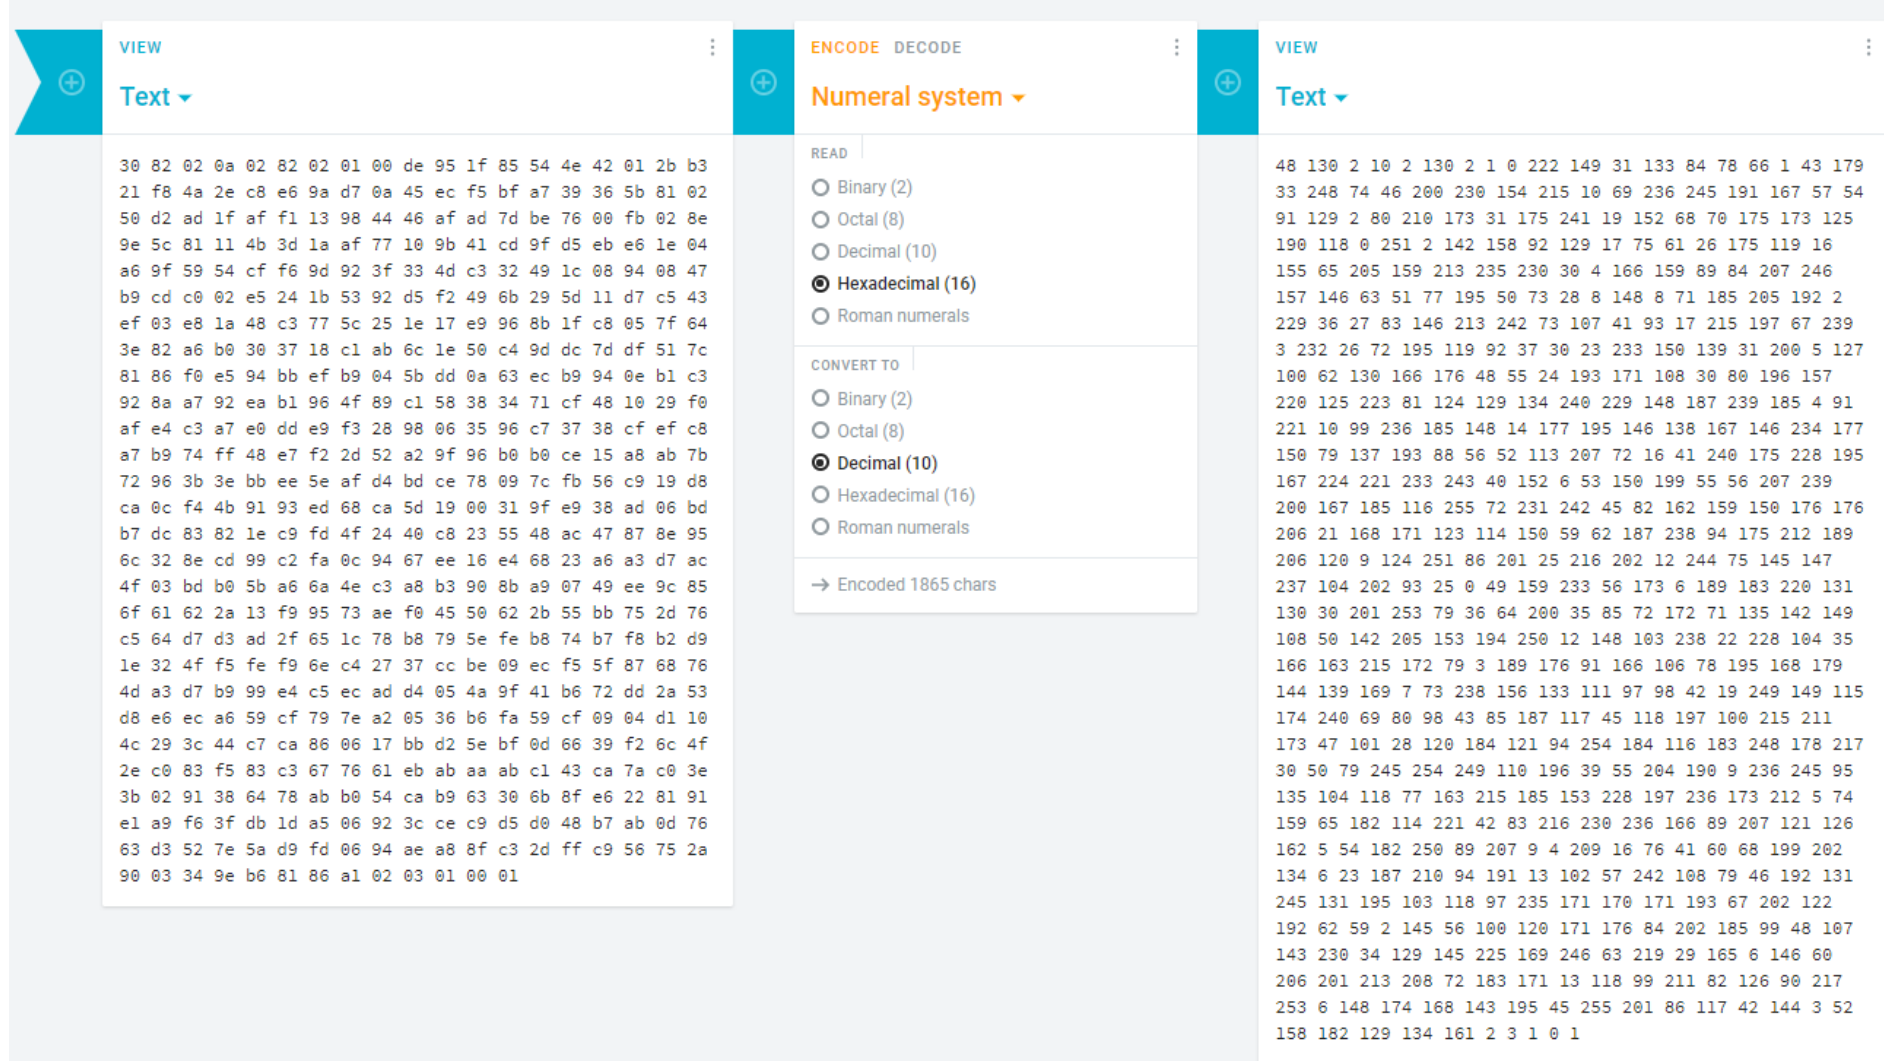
VIEW

Text

30 82 02 0a 02 82 02 01 00 de 95 1f 85 54 4e 42 01 2b b3 21 f8 4a 2e c8 e6 9a d7 0a 45 ec f5 bf a7 39 36 5b 81 02 50 d2 ad 1f af f1 13 98 44 46 af ad 7d be 76 00 fb 02 8e 9e 5c 81 11 4b 3d 1a af 77 10 9b 41 cd 9f d5 eb e6 1e 04 a6 9f 59 54 cf f6 9d 92 3f 33 4d c3 32 49 1c 08 94 08 47 b9 cd c0 02 e5 24 1b 53 92 d5 f2 49 6b 29 5d 11 d7 c5 43 ef 03 e8 1a 48 c3 77 5c 25 1e 17 e9 96 8b 1f c8 05 7f 64 3e 82 a6 b0 30 37 18 c1 ab 6c 1e 50 c4 9d dc 7d df 51 7c 81 86 f0 e5 94 bb ef b9 04 5b dd 0a 63 ec b9 94 0e b1 c3 92 8a a7 92 ea b1 96 4f 89 c1 58 38 34 71 cf 48 10 29 f0 af e4 c3 a7 e0 dd e9 f3 28 98 06 35 96 c7 37 38 cf ef c8 a7 b9 74 ff 48 e7 f2 2d 52 a2 9f 96 b0 b0 ce 15 a8 ab 7b 72 96 3b 3e bb ee 5e af d4 bd ce 78 09 7c fb 56 c9 19 d8 ca 0c f4 4b 91 93 ed 68 ca 5d 19 00 31 9f e9 38 ad 06 bd b7 dc 83 82 1e c9 fd 4f 24 40 c8 23 55 48 ac 47 87 8e 95 6c 32 8e cd 99 c2 fa 0c 94 67 ee 16 e4 68 23 a6 a3 d7 ac 4f 03 bd b0 5b a6 6a 4e c3 a8 b3 90 8b a9 07 49 ee 9c 85 6f 61 62 2a 13 f9 95 73 ae f0 45 50 62 2b 55 bb 75 2d 76 c5 64 d7 d3 ad 2f 65 1c 78 b8 79 5e fe b8 74 b7 f8 b2 d9 1e 32 4f f5 fe f9 6e c4 27 37 cc be 09 ec f5 5f 87 68 76 4d a3 d7 b9 99 e4 c5 ec ad d4 05 4a 9f 41 b6 72 dd 2a 53 d8 e6 ec a6 59 cf 79 7e a2 05 36 b6 fa 59 cf 09 04 d1 10 4c 29 3c 44 c7 ca 86 06 17 bb d2 5e bf 0d 66 39 f2 6c 4f 2e c0 83 f5 83 c3 67 76 61 eb ab aa ab c1 43 ca 7a c0 3e 3b 02 91 38 64 78 ab b0 54 ca b9 63 30 6b 8f e6 22 81 91 e1 a9 f6 3f db 1d a5 06 92 3c ce c9 d5 d0 48 b7 ab 0d 76 63 d3 52 7e 5a d9 fd 06 94 ae a8 8f c3 2d ff c9 56 75 2a 90 03 34 9e b6 81 86 a1 02 03 01 00 01

ENCODE DECODE

Numeral system

READ
Binary (2)
Octal (8)
Decimal (10)
Hexadecimal (16)
Roman numerals

CONVERT TO
Binary (2)
Octal (8)
Decimal (10)
Hexadecimal (16)
Roman numerals

Encoded 1865 chars

VIEW

Text

48 130 2 10 2 130 2 1 0 222 149 31 133 84 78 66 1 43 179 33 248 74 46 200 230 154 215 10 69 236 245 191 167 57 54 91 129 2 80 210 173 31 175 241 19 152 68 70 175 173 125 190 118 0 251 2 142 158 92 129 17 75 61 26 175 119 16 155 65 205 159 213 235 230 30 4 166 159 89 84 207 246 157 146 63 51 77 195 50 73 28 8 148 8 71 185 205 192 2 229 36 27 83 146 213 242 73 107 41 93 17 215 197 67 239 3 232 26 72 195 119 92 37 30 23 233 150 139 31 200 5 127 100 62 130 166 176 48 55 24 193 171 108 30 80 196 157 220 125 223 81 124 129 134 240 229 148 187 239 185 4 91 221 10 99 236 185 148 14 177 195 146 138 167 146 234 177 150 79 137 193 88 56 52 113 207 72 16 41 240 175 228 195 167 224 221 233 243 40 152 6 53 150 199 55 56 207 239 200 167 185 116 255 72 231 242 45 82 162 159 150 176 176 206 21 168 171 123 114 150 59 62 187 238 94 175 212 189 206 120 9 124 251 86 201 25 216 202 12 244 75 145 147 237 104 202 93 25 0 49 159 233 56 173 6 189 183 220 131 130 30 201 253 79 36 64 200 35 85 72 172 71 135 142 149 108 50 142 205 153 194 250 12 148 103 238 22 228 104 35 166 163 215 172 79 3 189 176 91 166 106 78 195 168 179 144 139 169 7 73 238 156 133 111 97 98 42 19 249 149 115 174 240 69 80 98 43 85 187 117 45 118 197 100 215 211 173 47 101 28 120 184 121 94 254 184 116 183 248 178 217 30 50 79 245 254 249 110 196 39 55 204 190 9 236 245 95 135 104 118 77 163 215 185 153 228 197 236 173 212 5 74 159 65 182 114 221 42 83 216 230 236 166 89 207 121 126 162 5 54 182 250 89 207 9 4 209 16 76 41 60 68 199 202 134 6 23 187 210 94 191 13 102 57 242 108 79 46 192 131 245 131 195 103 118 97 235 171 170 171 193 67 202 122 192 62 59 2 145 56 100 120 171 176 84 202 185 99 48 107 143 230 34 129 145 225 169 246 63 219 29 165 6 146 60 206 201 213 208 72 183 171 13 118 99 211 82 126 90 217 253 6 148 174 168 143 195 45 255 201 86 117 42 144 3 52 158 182 129 134 161 2 3 1 0 1